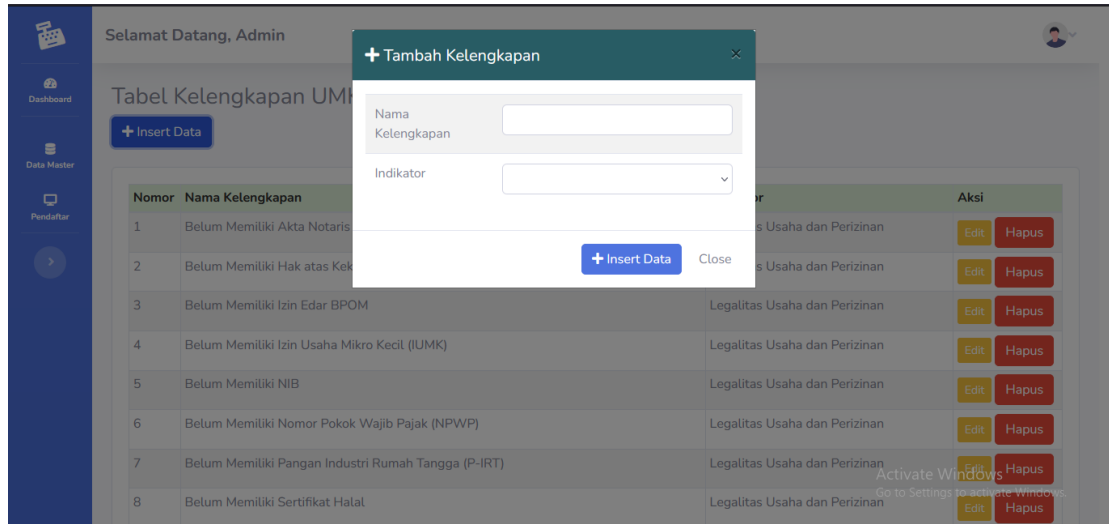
Dashboard
Data Master
Pendaftar

Selamat Datang, Admin

Tabel Kelengkapan UMK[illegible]

+ Insert Data

+ Tambah Kelengkapan ×

Nama Kelengkapan

Indikator

+ Insert Data Close

| Nomor | Nama Kelengkapan | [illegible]r | Aksi |
|---|---|---|---|
| 1 | Belum Memiliki Akta Notaris | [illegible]s Usaha dan Perizinan | Edit Hapus |
| 2 | Belum Memiliki Hak atas Kek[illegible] | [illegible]s Usaha dan Perizinan | Edit Hapus |
| 3 | Belum Memiliki Izin Edar BPOM | Legalitas Usaha dan Perizinan | Edit Hapus |
| 4 | Belum Memiliki Izin Usaha Mikro Kecil (IUMK) | Legalitas Usaha dan Perizinan | Edit Hapus |
| 5 | Belum Memiliki NIB | Legalitas Usaha dan Perizinan | Edit Hapus |
| 6 | Belum Memiliki Nomor Pokok Wajib Pajak (NPWP) | Legalitas Usaha dan Perizinan | Edit Hapus |
| 7 | Belum Memiliki Pangan Industri Rumah Tangga (P-IRT) | Legalitas Usaha dan Perizinan | Edit Hapus |
| 8 | Belum Memiliki Sertifikat Halal | Legalitas Usaha dan Perizinan | Edit Hapus |

Activate Windows
Go to Settings to activate Windows.